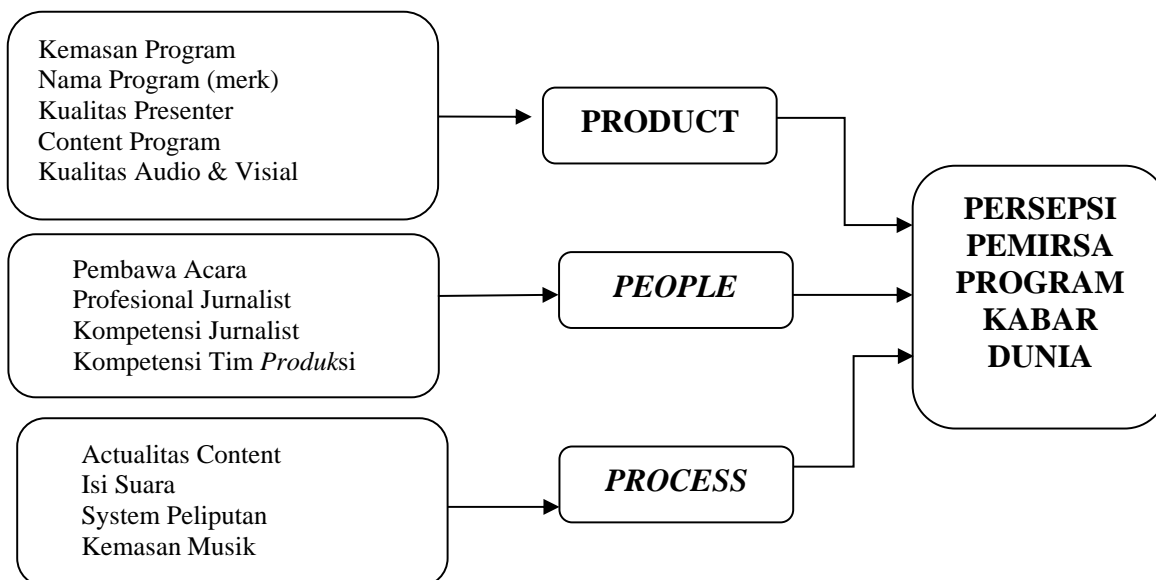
Kemasan Program
Nama Program (merk)
Kualitas Presenter
Content Program
Kualitas Audio & Visial

**PRODUCT**

Pembawa Acara
Profesional Jurnalist
Kompetensi Jurnalist
Kompetensi Tim *Produk*si

***PEOPLE***

Actualitas Content
Isi Suara
System Peliputan
Kemasan Musik

***PROCESS***

**PERSEPSI PEMIRSA PROGRAM KABAR DUNIA**